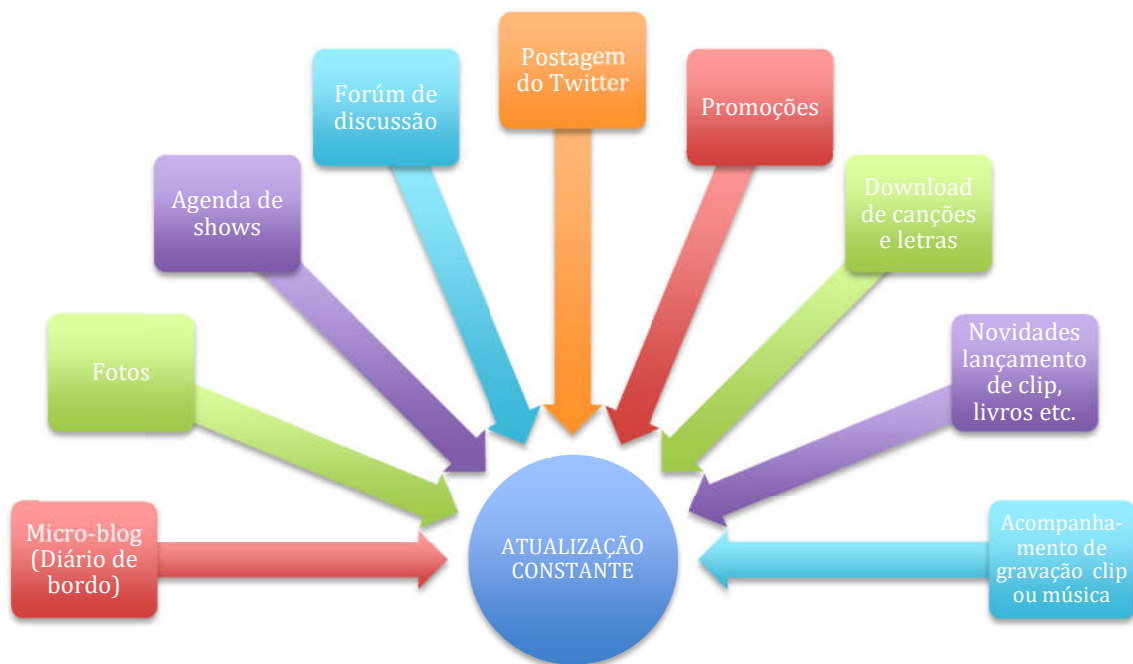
Postagem do Twitter

Forúm de discussão

Promoções

Agenda de shows

Download de canções e letras

Fotos

Novidades lançamento de clip, livros etc.

Micro-blog (Diário de bordo)

ATUALIZAÇÃO CONSTANTE

Acompanhamento de gravação clip ou música